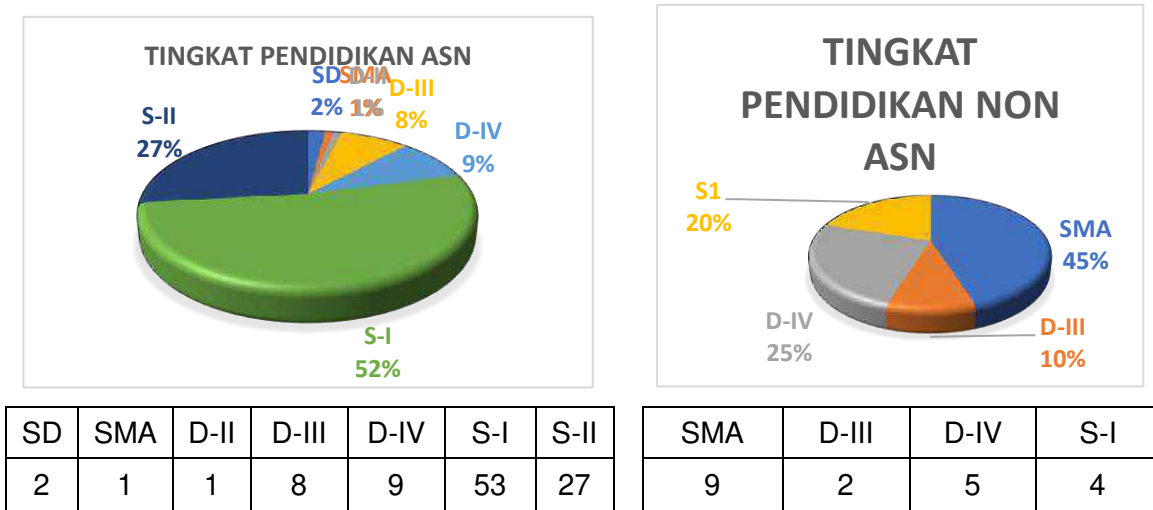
TINGKAT PENDIDIKAN ASN

SD 2%
SMA 1%
D-II 1%
D-III 8%
D-IV 9%
S-II 27%
S-I 52%

TINGKAT PENDIDIKAN NON ASN

S1 20%
SMA 45%
D-IV 25%
D-III 10%

| SD | SMA | D-II | D-III | D-IV | S-I | S-II |
|---|---|---|---|---|---|---|
| 2 | 1 | 1 | 8 | 9 | 53 | 27 |

| SMA | D-III | D-IV | S-I |
|---|---|---|---|
| 9 | 2 | 5 | 4 |